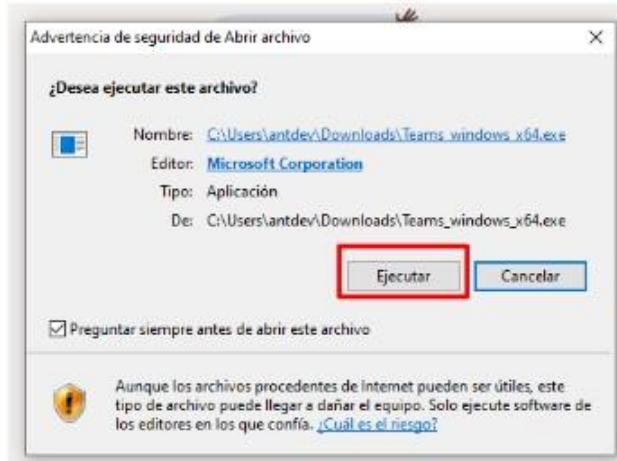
Advertencia de seguridad de Abrir archivo

×

¿Desea ejecutar este archivo?

Nombre: C:\Users\antdev\Downloads\Teams_windows_x64.exe

Editor: Microsoft Corporation

Tipo: Aplicación

De: C:\Users\antdev\Downloads\Teams_windows_x64.exe

Ejecutar

Cancelar

Preguntar siempre antes de abrir este archivo

Aunque los archivos procedentes de Internet pueden ser útiles, este tipo de archivo puede llegar a dañar el equipo. Solo ejecute software de los editores en los que confía. ¿Cuál es el riesgo?